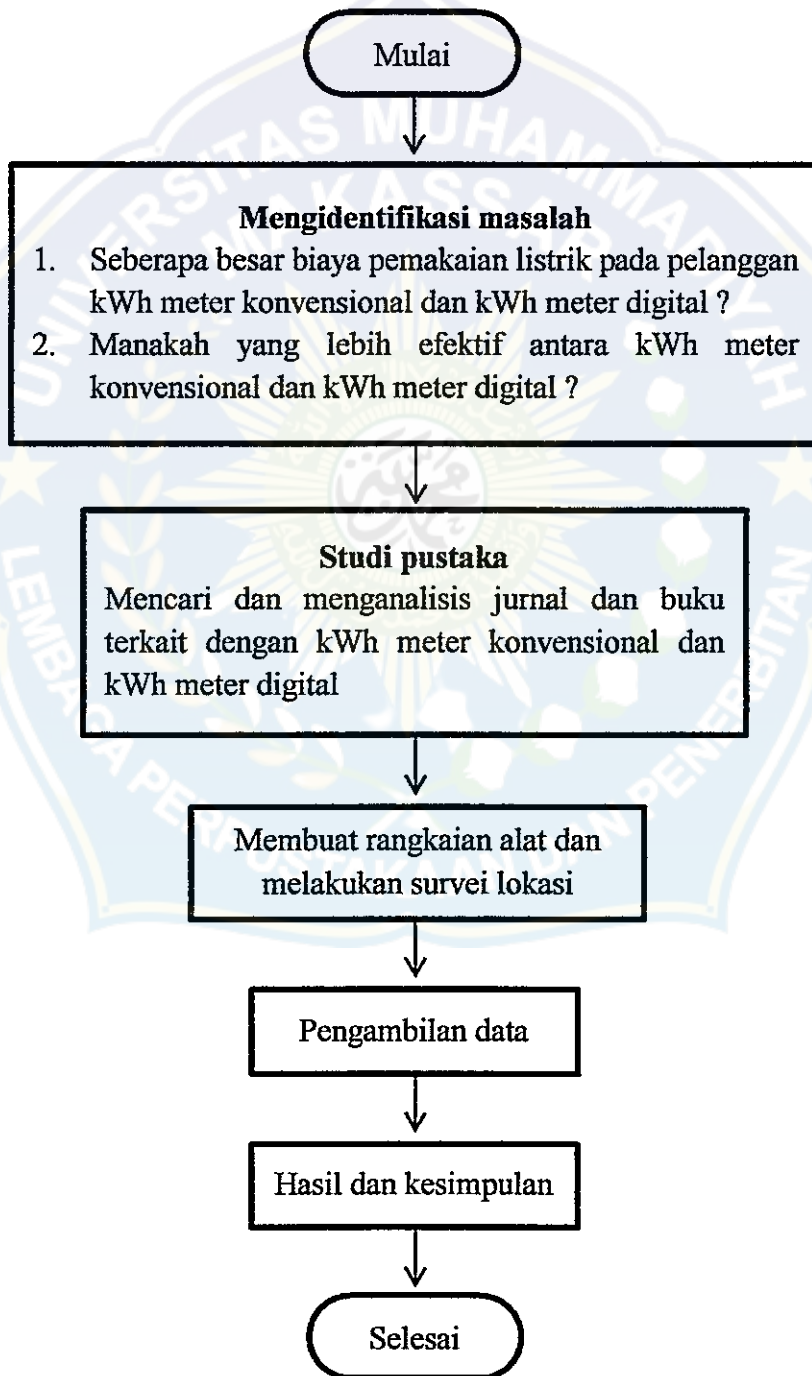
Mulai

Mengidentifikasi masalah

1. Seberapa besar biaya pemakaian listrik pada pelanggan kWh meter konvensional dan kWh meter digital ?
2. Manakah yang lebih efektif antara kWh meter konvensional dan kWh meter digital ?

Studi pustaka

Mencari dan menganalisis jurnal dan buku terkait dengan kWh meter konvensional dan kWh meter digital

Membuat rangkaian alat dan melakukan survei lokasi

Pengambilan data

Hasil dan kesimpulan

Selesai